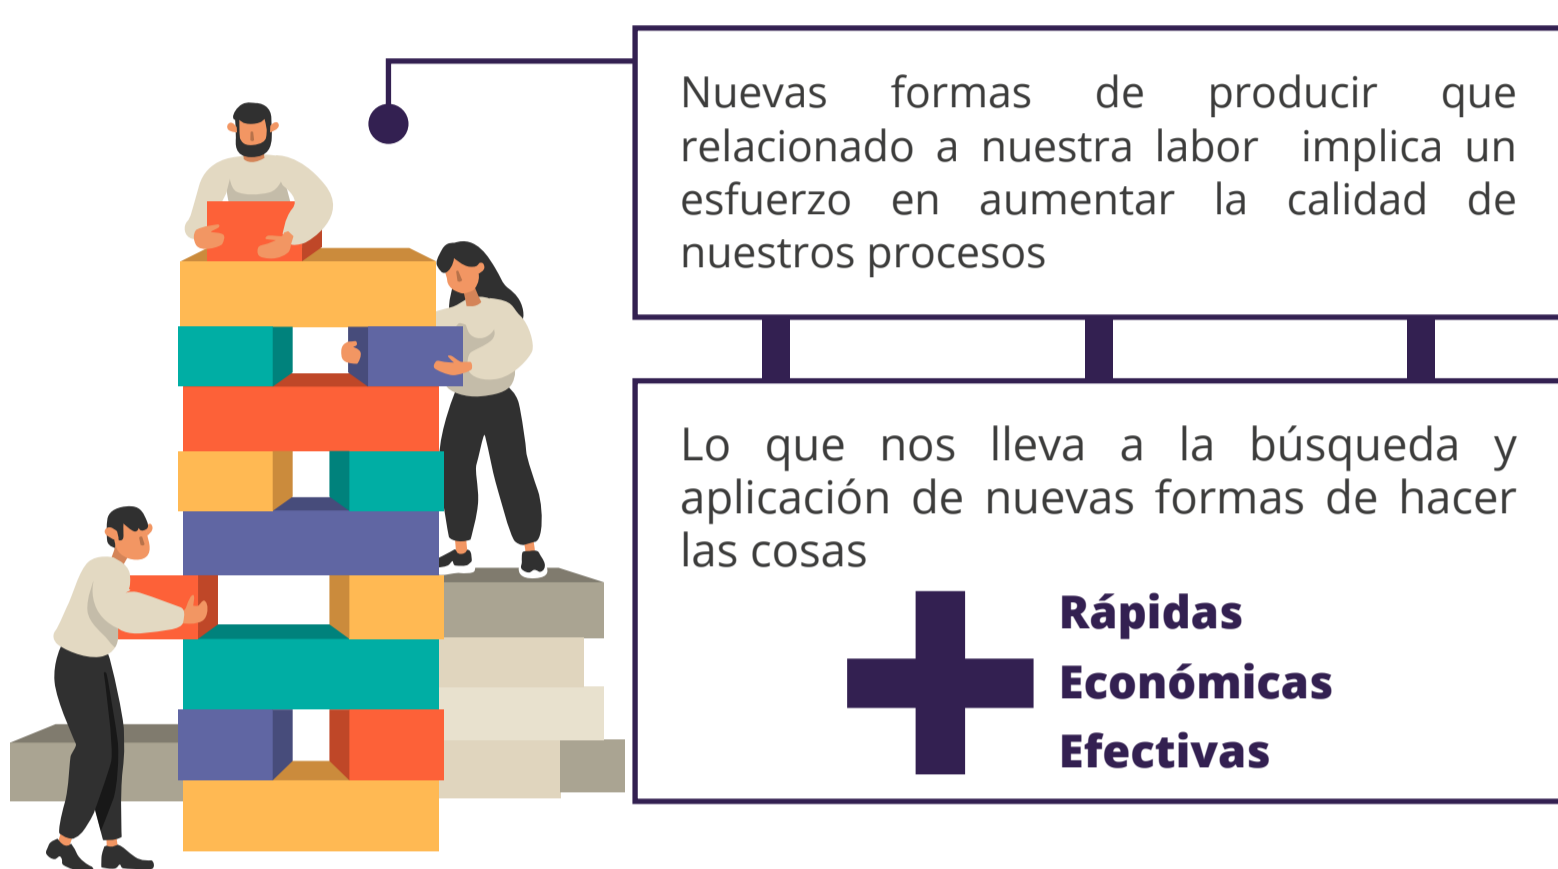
Nuevas formas de producir que relacionado a nuestra labor implica un esfuerzo en aumentar la calidad de nuestros procesos

Lo que nos lleva a la búsqueda y aplicación de nuevas formas de hacer las cosas

Rápidas
Económicas
Efectivas